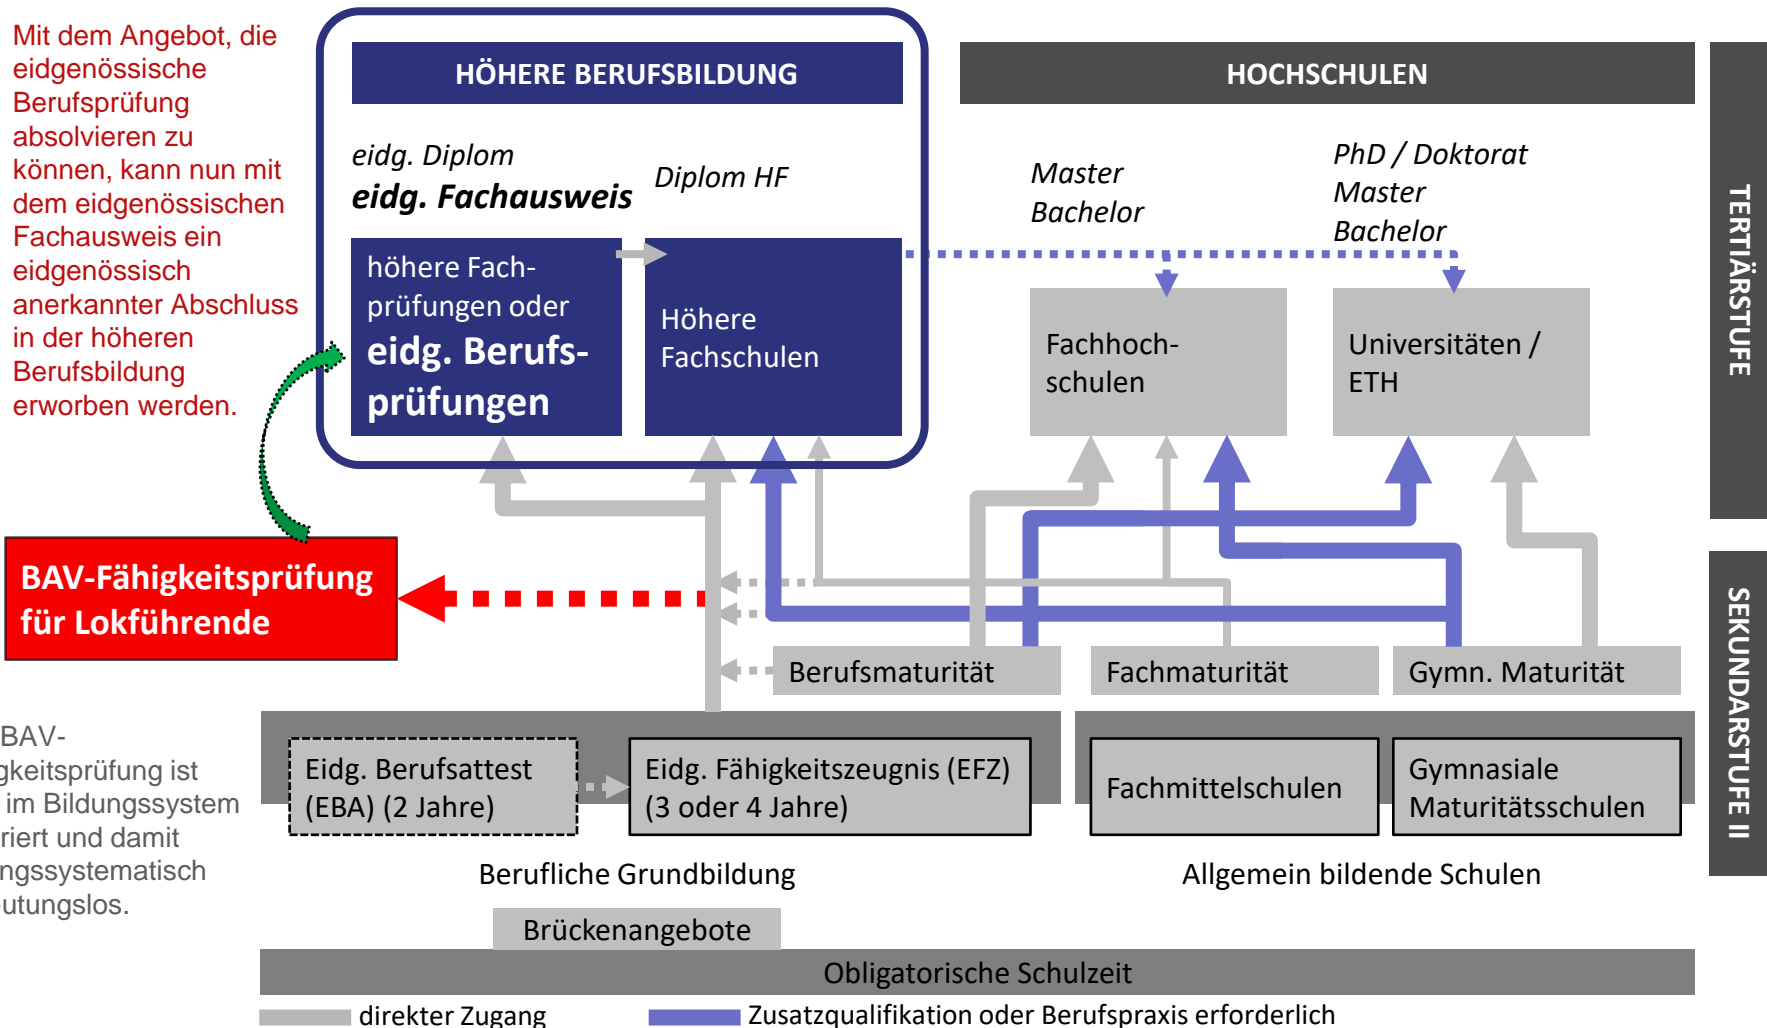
Mit dem Angebot, die eidgenössische Berufsprüfung absolvieren zu können, kann nun mit dem eidgenössischen Fachausweis ein eidgenössisch anerkannter Abschluss in der höheren Berufsbildung erworben werden.

HÖHERE BERUFSBILDUNG

eidg. Diplom
eidg. Fachausweis

Diplom HF

höhere Fachprüfungen oder
eidg. Berufsprüfungen

Höhere Fachschulen

HOCHSCHULEN

Master
Bachelor

PhD / Doktorat
Master
Bachelor

Fachhochschulen

Universitäten / ETH

TERTIÄRSTUFE

BAV-Fähigkeitsprüfung für Lokführende

BAV-
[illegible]gkeitsprüfung ist
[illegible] im Bildungssystem
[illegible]riert und damit
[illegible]ngssystematisch
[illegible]utungslos.

Berufsmaturität

Fachmaturität

Gymn. Maturität

SEKUNDARSTUFE II

Eidg. Berufsattest (EBA) (2 Jahre)

Eidg. Fähigkeitszeugnis (EFZ) (3 oder 4 Jahre)

Fachmittelschulen

Gymnasiale Maturitätsschulen

Berufliche Grundbildung

Allgemein bildende Schulen

Brückenangebote

Obligatorische Schulzeit

direkter Zugang

Zusatzqualifikation oder Berufspraxis erforderlich